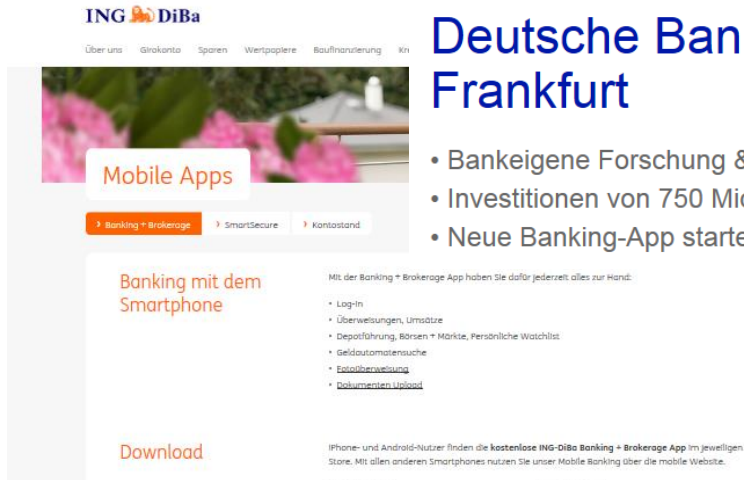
ING DiBa

Über uns Girokonto Sparen Wertpapiere Baufinanzierung Kr

Deutsche Ban
Frankfurt

• Bankeigene Forschung &
• Investitionen von 750 Mi
• Neue Banking-App starte

Mobile Apps

› Banking + Brokerage › SmartSecure › Kontostand

Banking mit dem Smartphone

Mit der Banking + Brokerage App haben Sie dafür jederzeit alles zur Hand:

• Log-in
• Überweisungen, Umsätze
• Depotführung, Börsen + Märkte, Persönliche Watchlist
• Geldautomatensuche
• Fotoüberweisung
• Dokumenten Upload

Download

iPhone- und Android-Nutzer finden die kostenlose ING-DiBa Banking + Brokerage App im jeweiligen Store. Mit allen anderen Smartphones nutzen Sie unser Mobile Banking über die mobile Website.